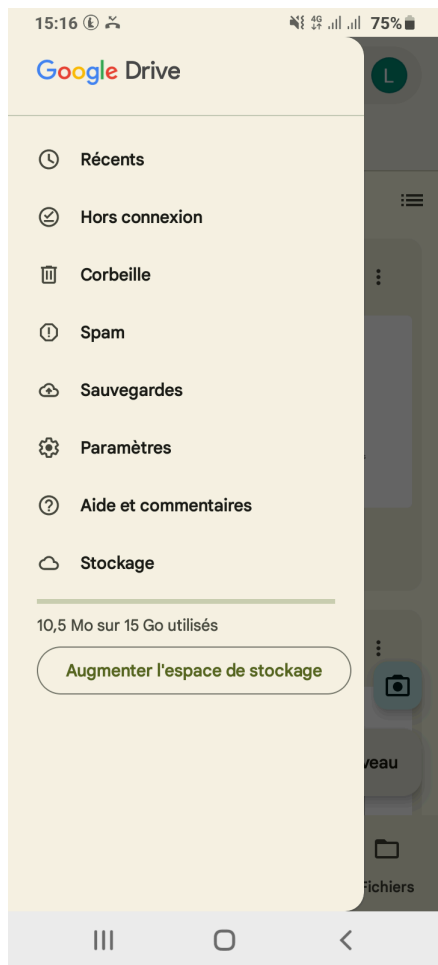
15:16 75%

Google Drive

L

Récents

Hors connexion

Corbeille

Spam

Sauvegardes

Paramètres

Aide et commentaires

Stockage

10,5 Mo sur 15 Go utilisés

Augmenter l'espace de stockage

veau

Fichiers